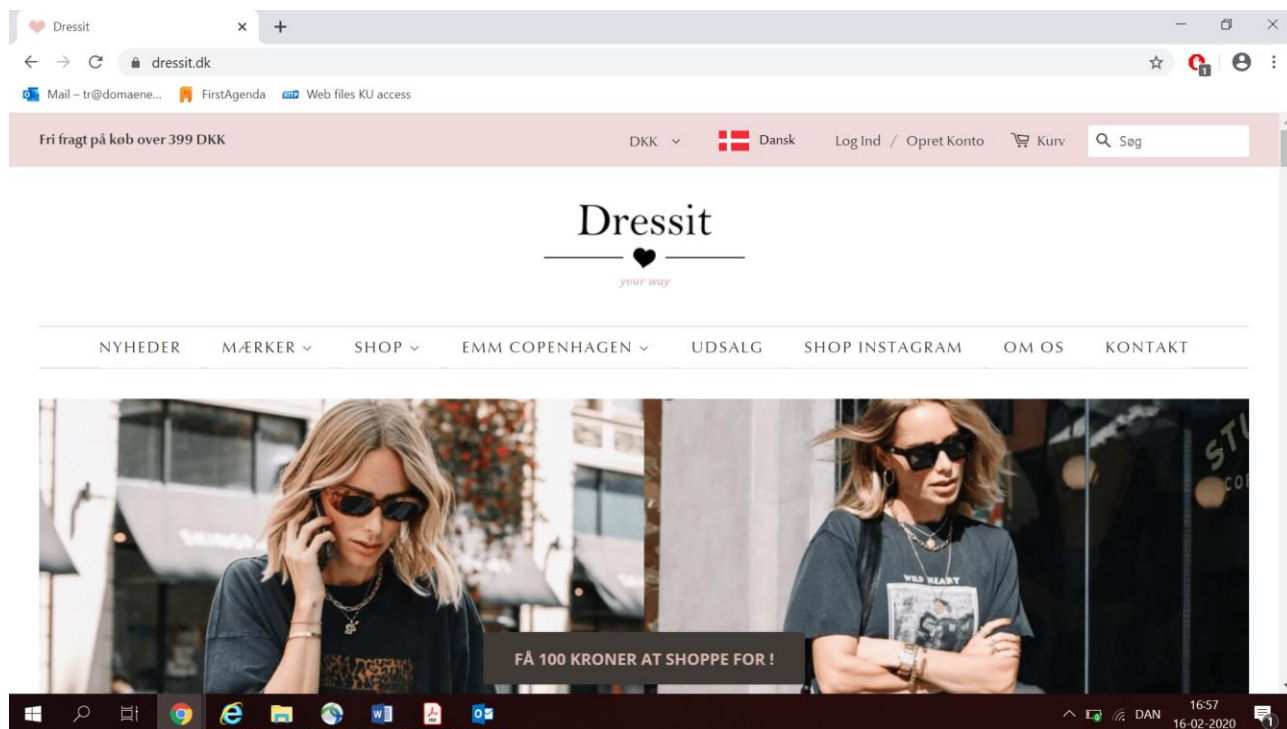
Dressit ×
dressit.dk
Mail – tr@domaene... FirstAgenda Web files KU access

Fri fragt på køb over 399 DKK
DKK Dansk Log Ind / Opret Konto Kurv Søg

Dressit
your way

NYHEDER MÆRKER SHOP EMM COPENHAGEN UDSALG SHOP INSTAGRAM OM OS KONTAKT

WILD HEART

FÅ 100 KRONER AT SHOPPE FOR !

DAN 16:57 16-02-2020